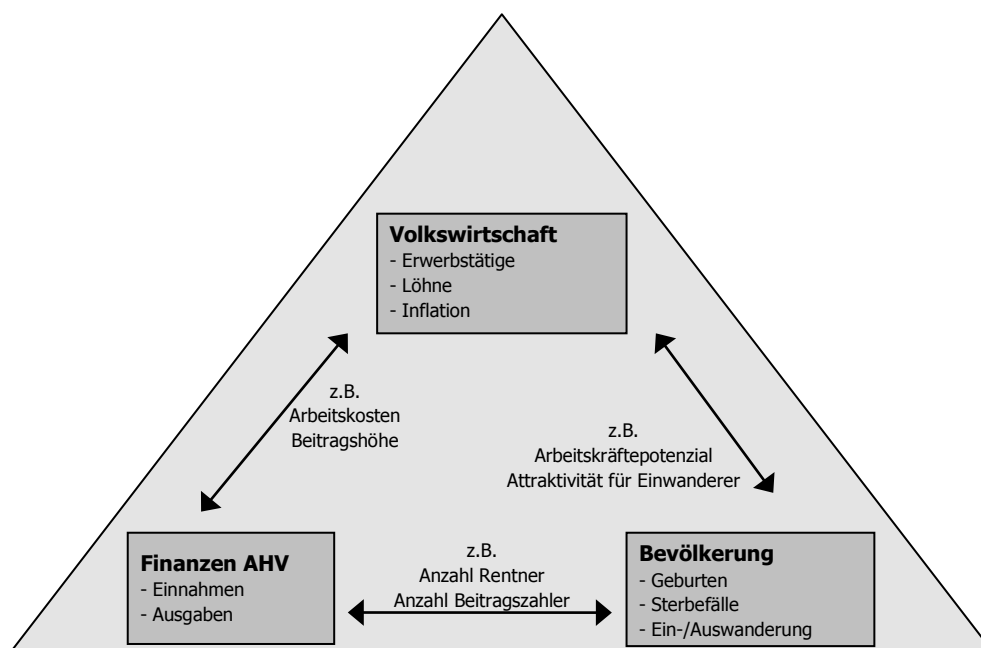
**Volkswirtschaft**
- Erwerbstätige
- Löhne
- Inflation

z.B.
Arbeitskosten
Beitragshöhe

z.B.
Arbeitskräftepotenzial
Attraktivität für Einwanderer

**Finanzen AHV**
- Einnahmen
- Ausgaben

z.B.
Anzahl Rentner
Anzahl Beitragszahler

**Bevölkerung**
- Geburten
- Sterbefälle
- Ein-/Auswanderung